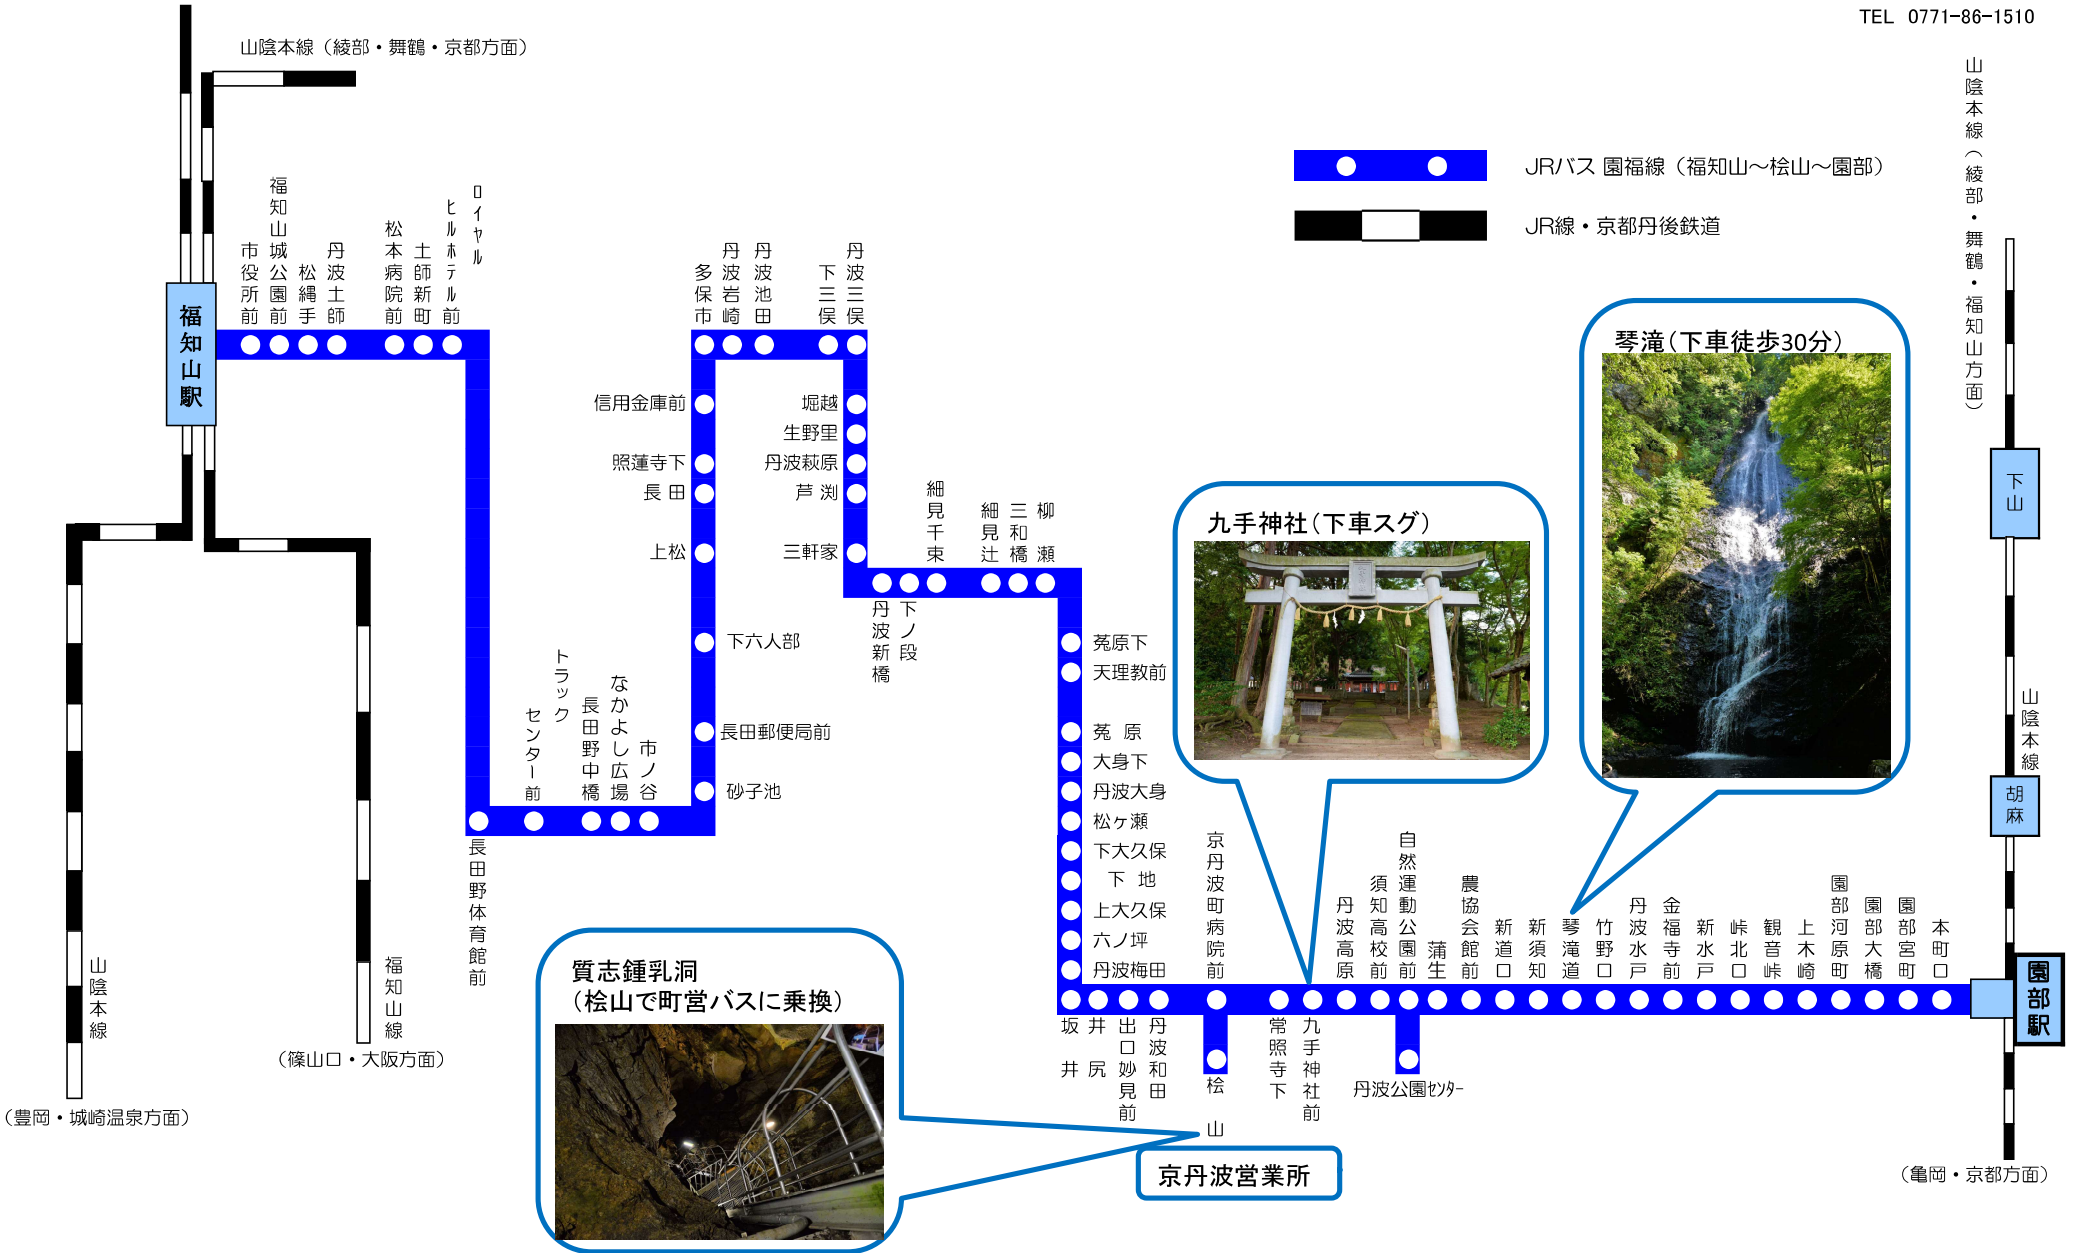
TEL 0771-86-1510

山陰本線（綾部・舞鶴・京都方面）

JRバス 園福線（福知山～桧山～園部）

JR線・京都丹後鉄道

山陰本線（綾部・舞鶴・福知山方面）

福知山駅

市役所前
福知山城公園前
松縄手
丹波土師
松本病院前
土師新町
ロイヤルヒルホテル前

多保市
丹波岩崎
丹波池田
下三俣
丹波三俣

信用金庫前
照蓮寺下
長田
上松
下六人部
長田郵便局前
砂子池
市ノ谷
なかよし広場
長田野中橋
トラックセンター前
長田野体育館前

堀越
生野里
丹波萩原
芦渕
三軒家

細見千束
細見辻
三和橋
柳瀬
丹波新橋
下ノ段

尭原下
天理教前
尭原
大身下
丹波大身
松ヶ瀬
下大久保
下地
上大久保
六ノ坪
丹波梅田

九手神社（下車スグ）

琴滝（下車徒歩30分）

京丹波町病院前
丹波高原
須知高校前
自然運動公園前
蒲生
農協会館前
新道口
新須知
琴滝道
竹野口
丹波水戸
金福寺前
新水戸
峠北口
観音峠
上木崎
園部河原町
園部大橋
園部宮町
本町口

園部駅

坂井
井尻
出口妙見前
丹波和田
桧山
常照寺下
九手神社前
丹波公園ｾﾝﾀｰ

下山
山陰本線
胡麻

質志鍾乳洞
（桧山で町営バスに乗換）

京丹波営業所

山陰本線
（豊岡・城崎温泉方面）

福知山線
（篠山口・大阪方面）

（亀岡・京都方面）